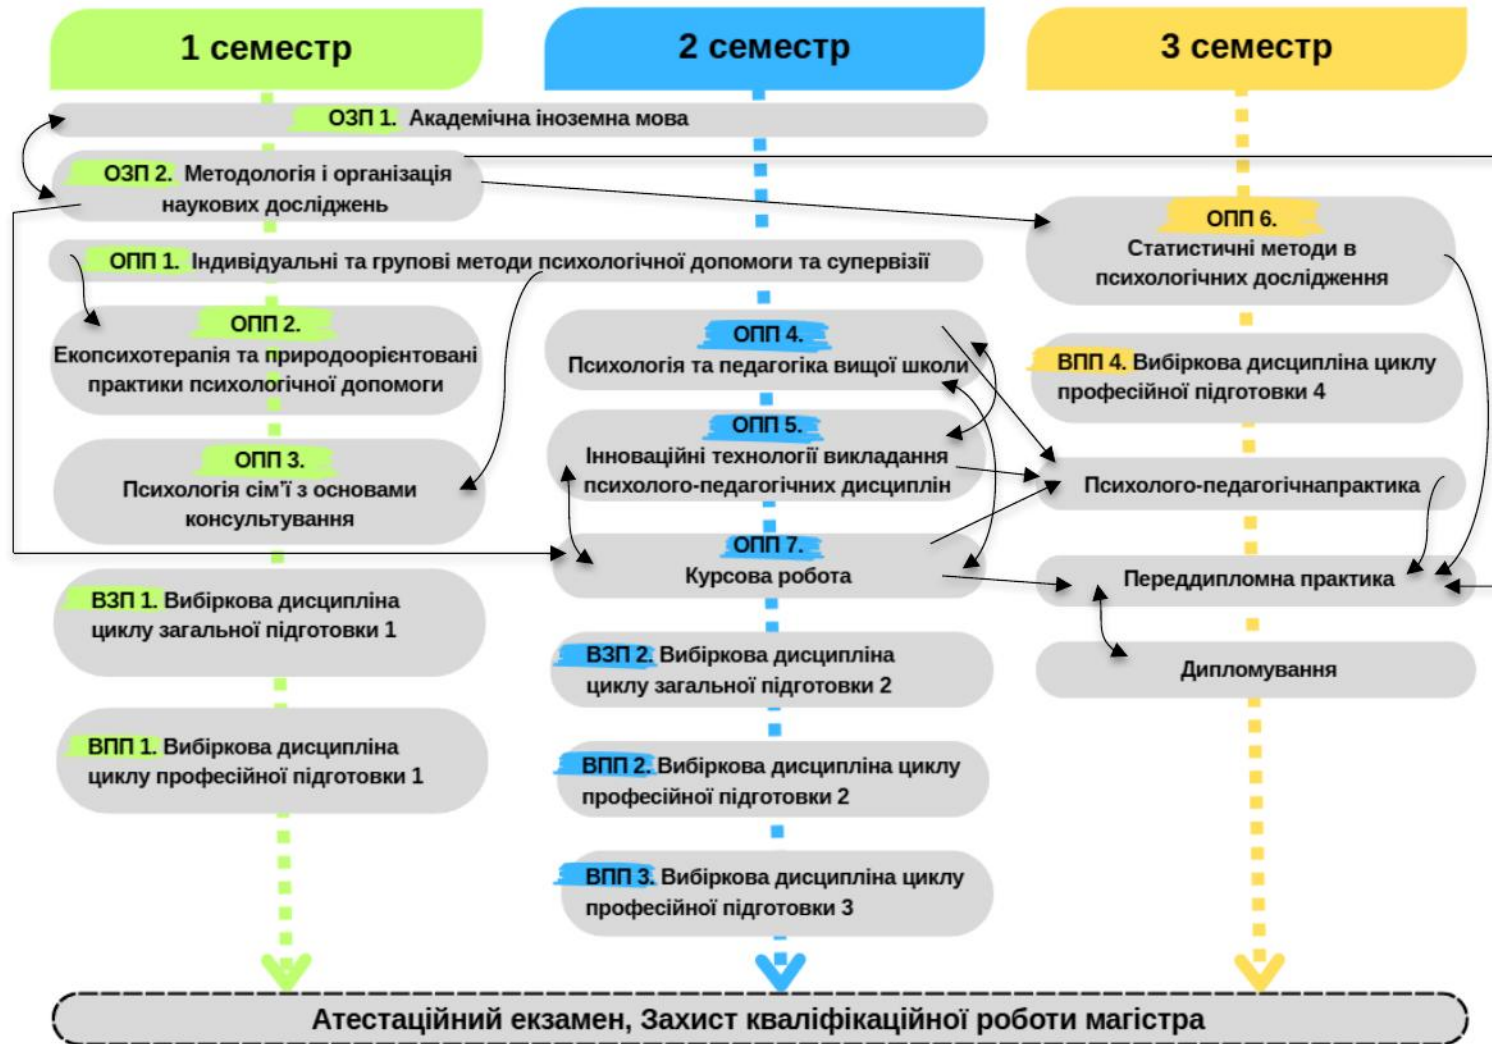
1 семестр

2 семестр

3 семестр

ОЗП 1. Академічна іноземна мова

ОЗП 2. Методологія і організація наукових досліджень

ОПП 6. Статистичні методи в психологічних дослідження

ОПП 1. Індивідуальні та групові методи психологічної допомоги та супервізії

ОПП 2. Екопсихотерапія та природоорієнтовані практики психологічної допомоги

ОПП 4. Психологія та педагогіка вищої школи

ВПП 4. Вибіркова дисципліна циклу професійної підготовки 4

ОПП 5. Інноваційні технології викладання психолого-педагогічних дисциплін

ОПП 3. Психологія сім'ї з основами консультування

Психолого-педагогічнапрактика

ОПП 7. Курсова робота

Переддипломна практика

ВЗП 1. Вибіркова дисципліна циклу загальної підготовки 1

ВЗП 2. Вибіркова дисципліна циклу загальної підготовки 2

Дипломування

ВПП 1. Вибіркова дисципліна циклу професійної підготовки 1

ВПП 2. Вибіркова дисципліна циклу професійної підготовки 2

ВПП 3. Вибіркова дисципліна циклу професійної підготовки 3

Атестаційний екзамен, Захист кваліфікаційної роботи магістра